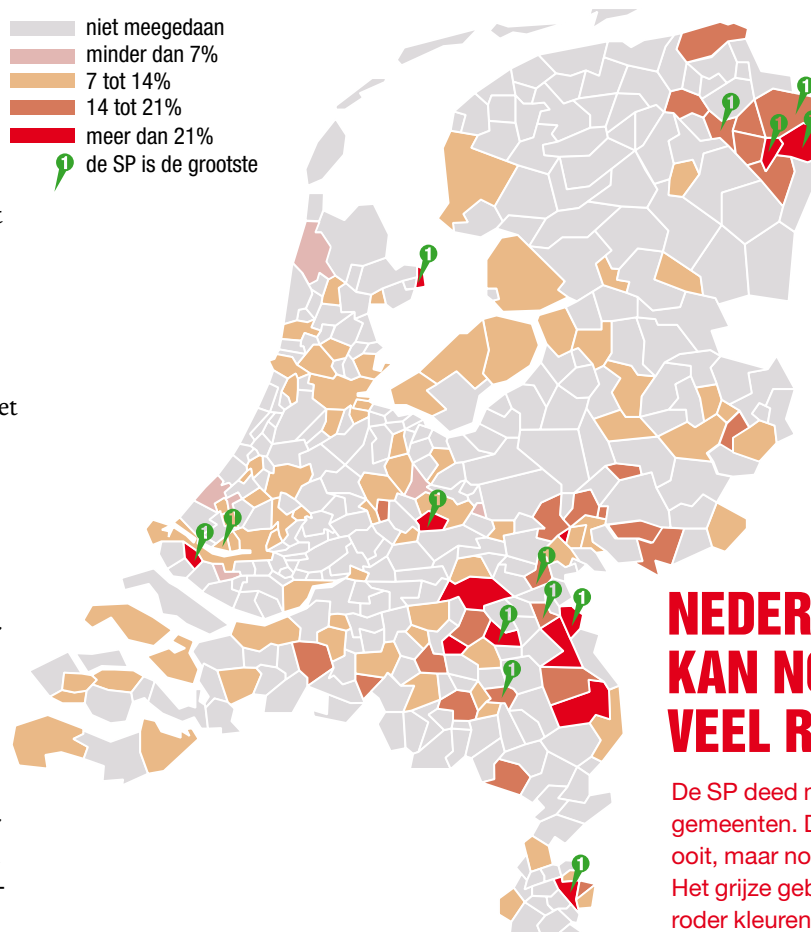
niet meegedaan
minder dan 7%
7 tot 14%
14 tot 21%
meer dan 21%
de SP is de grootste

1 1 1 1 1 1 1 1 1 1 1 1 1

NEDER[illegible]
KAN N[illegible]
VEEL R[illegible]

De SP deed m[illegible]
gemeenten. D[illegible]
ooit, maar no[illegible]
Het grijze geb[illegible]
roder kleuren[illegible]